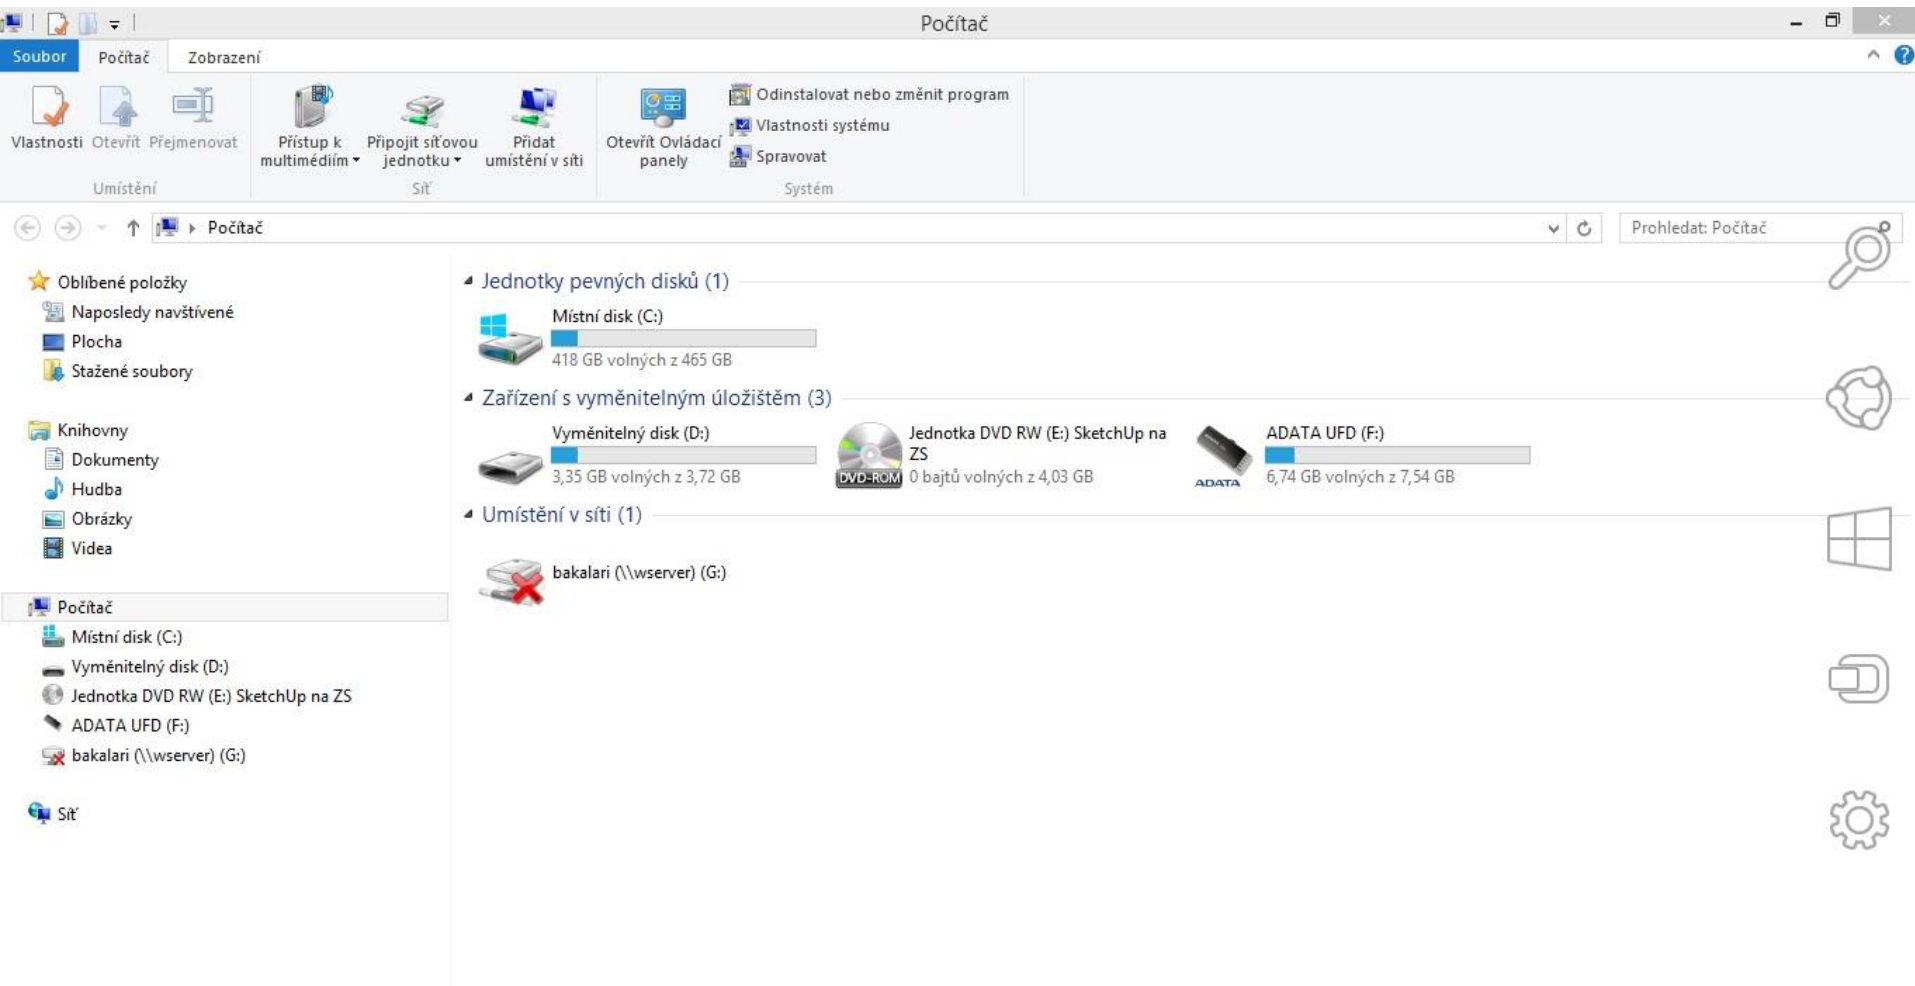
Počítač

Soubor
Počítač
Zobrazení

Vlastnosti
Otevřít
Přejmenovat
Umístění

Přístup k multimédiím
Připojit síťovou jednotku
Přidat umístění v síti
Síť

Otevřít Ovládací panely
Odinstalovat nebo změnit program
Vlastnosti systému
Spravovat
Systém

Počítač
Prohledat: Počítač

Oblíbené položky
Naposledy navštívené
Plocha
Stažené soubory

Knihovny
Dokumenty
Hudba
Obrázky
Videa

Počítač
Místní disk (C:)
Vyměnitelný disk (D:)
Jednotka DVD RW (E:) SketchUp na ZS
ADATA UFD (F:)
bakalari (\\wserver) (G:)

Síť

Jednotky pevných disků (1)
Místní disk (C:)
418 GB volných z 465 GB

Zařízení s vyměnitelným úložištěm (3)
Vyměnitelný disk (D:)
3,35 GB volných z 3,72 GB
Jednotka DVD RW (E:) SketchUp na ZS
DVD-ROM
0 bajtů volných z 4,03 GB
ADATA UFD (F:)
ADATA
6,74 GB volných z 7,54 GB

Umístění v síti (1)
bakalari (\\wserver) (G:)